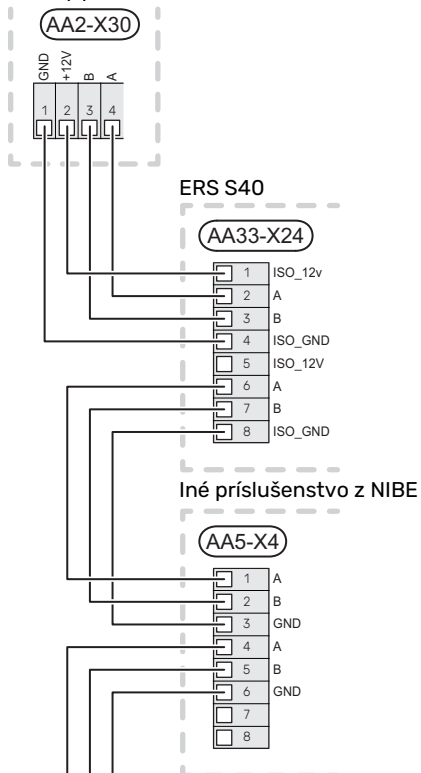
AA2-X30

GND
+12V
B
A

1 2 3 4

ERS S40

AA33-X24

| | |
|---|---|
| 1 | ISO_12v |
| 2 | A |
| 3 | B |
| 4 | ISO_GND |
| 5 | ISO_12V |
| 6 | A |
| 7 | B |
| 8 | ISO_GND |

Iné príslušenstvo z NIBE

AA5-X4

| | |
|---|---|
| 1 | A |
| 2 | B |
| 3 | GND |
| 4 | A |
| 5 | B |
| 6 | GND |
| 7 | |
| 8 | |